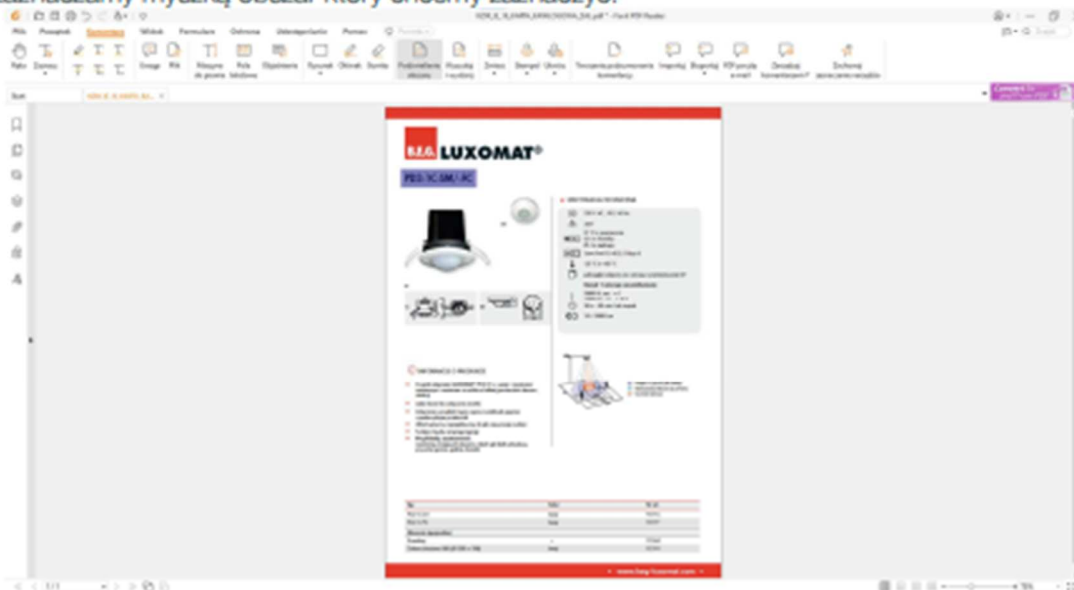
zaznaczamy myszką obszar który chcemy zaznaczyć.

Plik Początek Komentarz Widok Formularz Ochrona Udostępnianie Pomoc

Ręka Zaznacz Notatka Plik Maszyna do pisania Pole tekstowe Objaśnienie Rysunek Ołówek Gumka Podkreślenie obszaru Wyszukaj i wyróżnij Zmierz Stempel Ukryte Tworzenie podsumowania komentarzy Importuj Eksportuj FDF poczta e-mail Zarządzaj komentarzami Zachowaj zaznaczone narzędzie

B.E.G. LUXOMAT®

PD3-1C-SM/-FC

INFORMACJE O PRODUKCIE

www.beg-luxomat.com